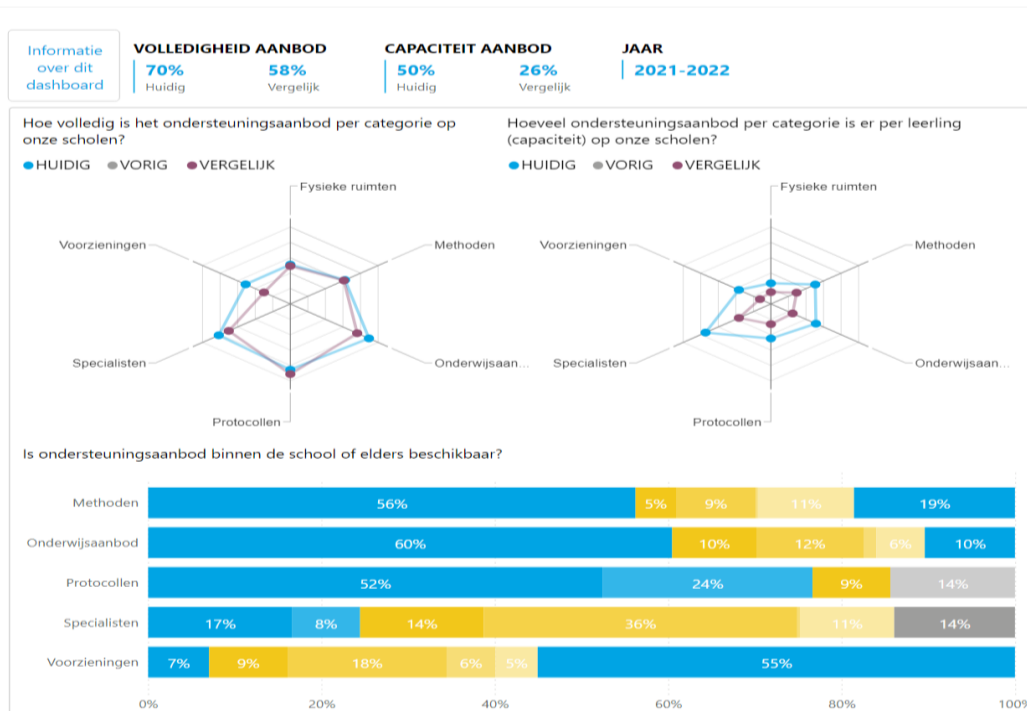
Informatie over dit dashboard

VOLLEDIGHEID AANBOD
70% Huidig
58% Vergelijk

CAPACITEIT AANBOD
50% Huidig
26% Vergelijk

JAAR
2021-2022

Hoe volledig is het ondersteuningsaanbod per categorie op onze scholen?

HUIDIG VORIG VERGELIJK

Fysieke ruimten
Methoden
Onderwijsaan...
Protocollen
Specialisten
Voorzieningen

Hoeveel ondersteuningsaanbod per categorie is er per leerling (capaciteit) op onze scholen?

HUIDIG VORIG VERGELIJK

Fysieke ruimten
Methoden
Onderwijsaan...
Protocollen
Specialisten
Voorzieningen

Is ondersteuningsaanbod binnen de school of elders beschikbaar?

Methoden 56% 5% 9% 11% 19%
Onderwijsaanbod 60% 10% 12% 6% 10%
Protocollen 52% 24% 9% 14%
Specialisten 17% 8% 14% 36% 11% 14%
Voorzieningen 7% 9% 18% 6% 5% 55%

0% 20% 40% 60% 80% 100%